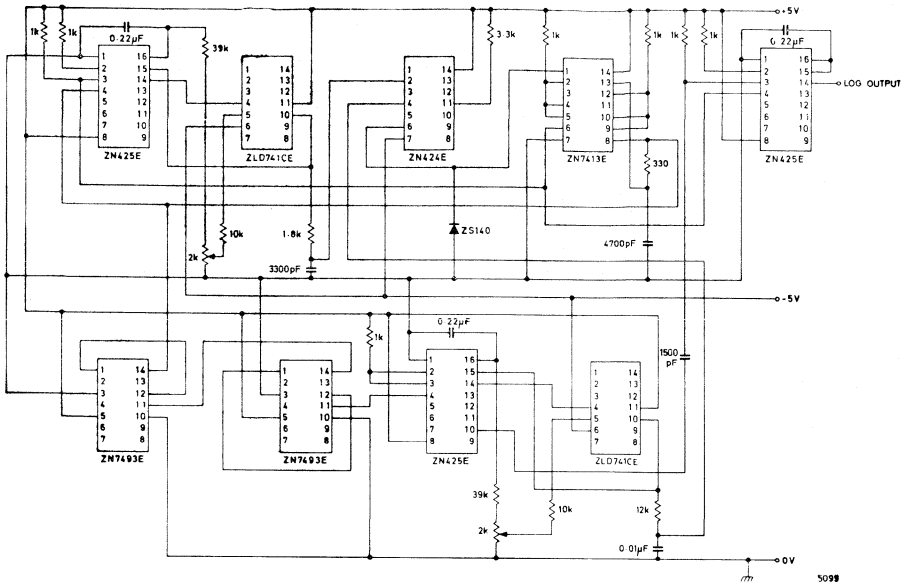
+5V
1k
1k
0·22μF
39k
3·3k
1k
1k
1k
1k
0·22μF
1 16
2 15
3 14
4 13
5 12
6 11
7 10
8 9
ZN425E
1 14
2 13
3 12
4 11
5 10
6 9
7 8
ZLD741CE
1 14
2 13
3 12
4 11
5 10
6 9
7 8
ZN424E
1 14
2 13
3 12
4 11
5 10
6 9
7 8
ZN7413E
330
1 16
2 15
3 14
4 13
5 12
6 11
7 10
8 9
ZN425E
LOG OUTPUT
10k
2k
1·8k
3300pF
ZS140
4700pF
-5V
0·22μF
1k
1500 pF
1 14
2 13
3 12
4 11
5 10
6 9
7 8
ZN7493E
1 14
2 13
3 12
4 11
5 10
6 9
7 8
ZN7493E
1 16
2 15
3 14
4 13
5 12
6 11
7 10
8 9
ZN425E
1 14
2 13
3 12
4 11
5 10
6 9
7 8
ZLD741CE
39k
2k
10k
12k
0·01μF
0V
5099